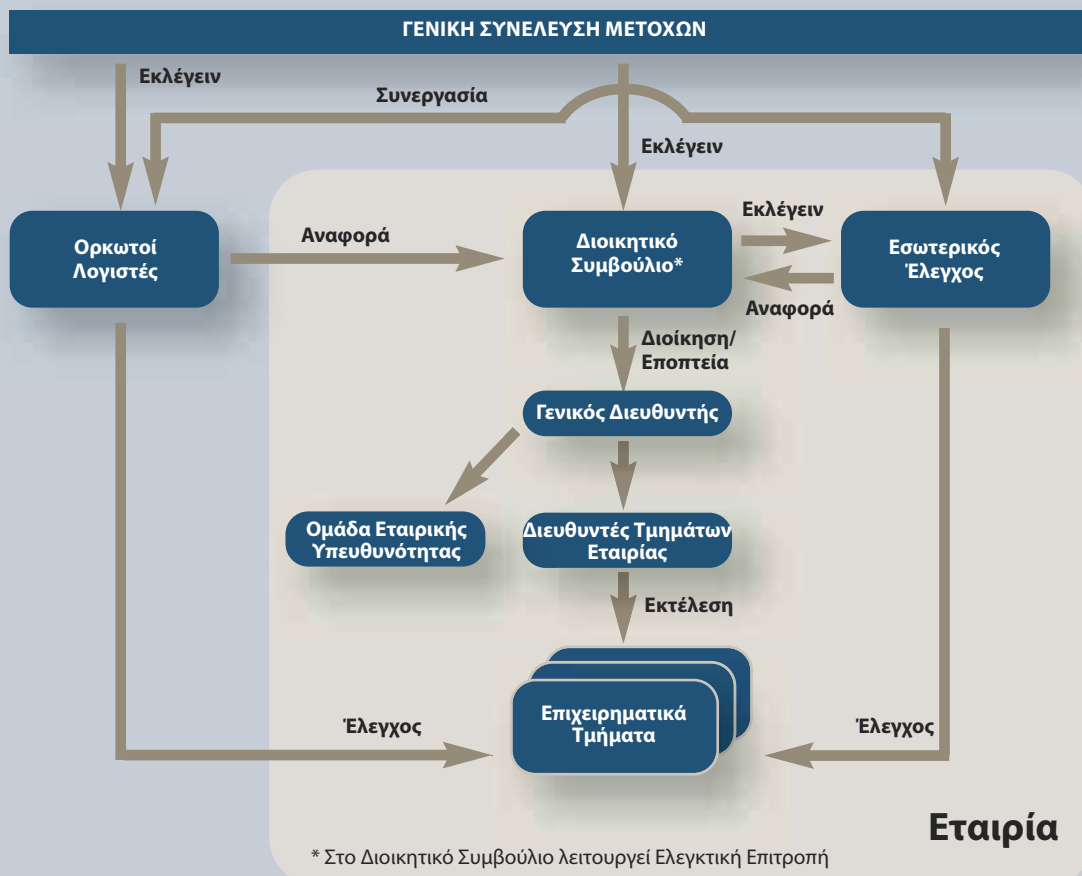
ΓΕΝΙΚΗ ΣΥΝΕΛΕΥΣΗ ΜΕΤΟΧΩΝ

Εκλέγειν

Συνεργασία

Εκλέγειν

Ορκωτοί Λογιστές

Αναφορά

Διοικητικό Συμβούλιο*

Εκλέγειν

Εσωτερικός Έλεγχος

Αναφορά

Διοίκηση/ Εποπτεία

Γενικός Διευθυντής

Ομάδα Εταιρικής Υπευθυνότητας

Διευθυντές Τμημάτων Εταιρίας

Εκτέλεση

Έλεγχος

Επιχειρηματικά Τμήματα

Έλεγχος

Εταιρία

* Στο Διοικητικό Συμβούλιο λειτουργεί Ελεγκτική Επιτροπή